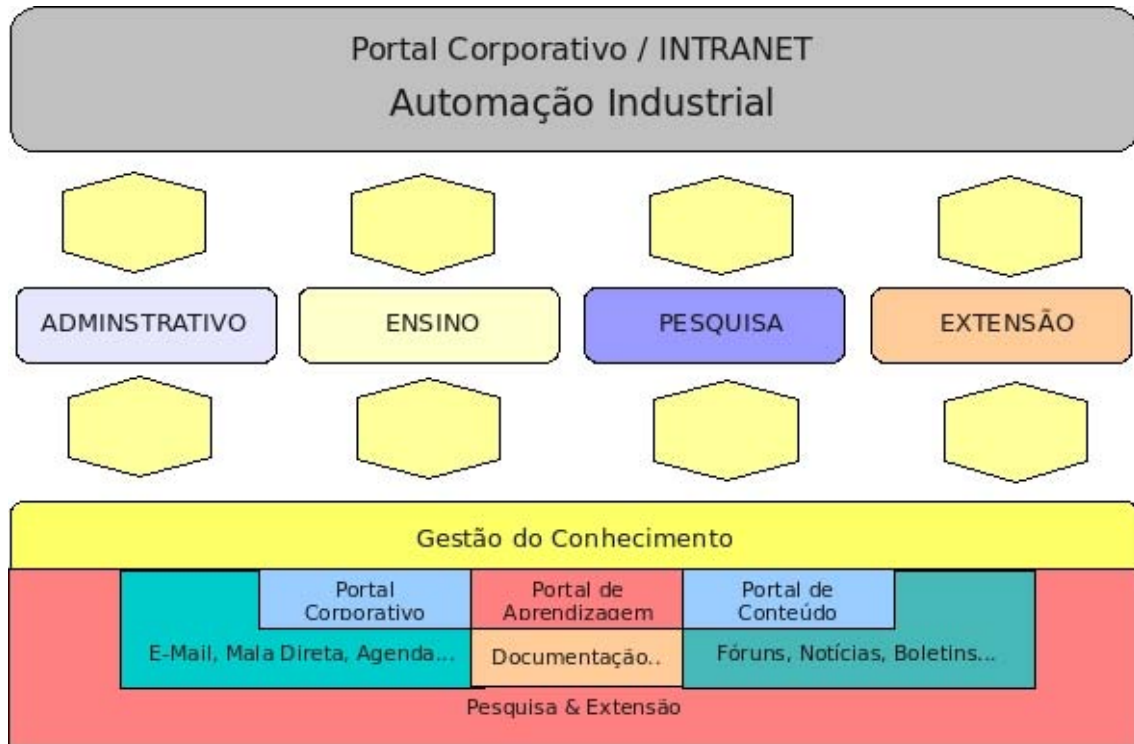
Portal Corporativo / INTRANET
Automação Industrial

ADMINSTRATIVO

ENSINO

PESQUISA

EXTENSÃO

Gestão do Conhecimento

Portal Corporativo

Portal de Aprendizagem

Portal de Conteúdo

E-Mail, Mala Direta, Agenda...

Documentação..

Fóruns, Notícias, Boletins...

Pesquisa & Extensão